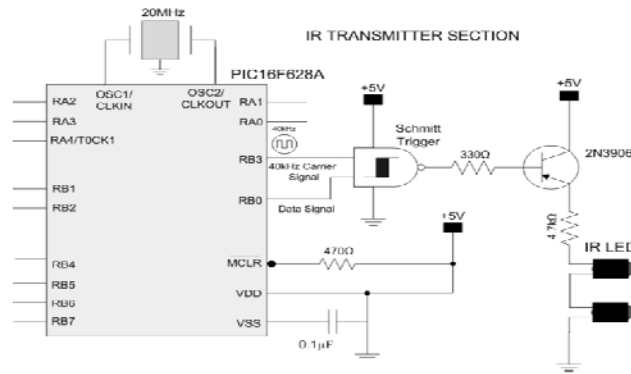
20MHz

IR TRANSMITTER SECTION

PIC16F628A

OSC1/ CLKIN

OSC2/ CLKOUT

RA2

RA3

RA4/T0CK1

RB1

RB2

RB4

RB5

RB6

RB7

RA1

RA0

RB3

RB0

MCLR

VDD

VSS

+5V

40kHz

Schmitt Trigger

40kHz Carrier Signal

Data Signal

330Ω

+5V

2N3906

47KΩ

IR LED

+5V

470Ω

0.1μF